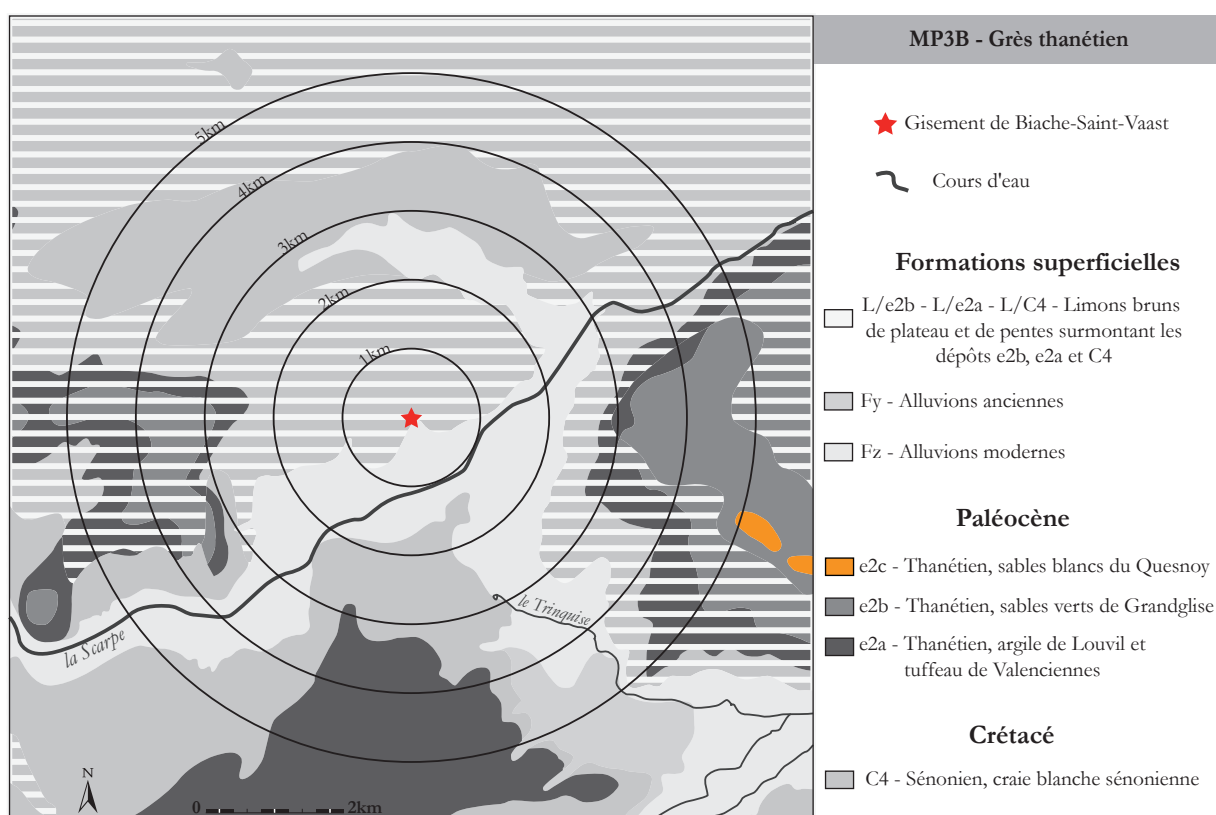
5km

4km

3km

2km

1km

la Scarpe

le Trinquise

N

0 2km

MP3B - Grès thanétien

Gisement de Biache-Saint-Vaast

Cours d'eau

Formations superficielles

L/e2b - L/e2a - L/C4 - Limons bruns de plateau et de pentes surmontant les dépôts e2b, e2a et C4

Fy - Alluvions anciennes

Fz - Alluvions modernes

Paléocène

e2c - Thanétien, sables blancs du Quesnoy

e2b - Thanétien, sables verts de Grandglise

e2a - Thanétien, argile de Louvil et tuffeau de Valenciennes

Crétacé

C4 - Sénonien, craie blanche sénonienne